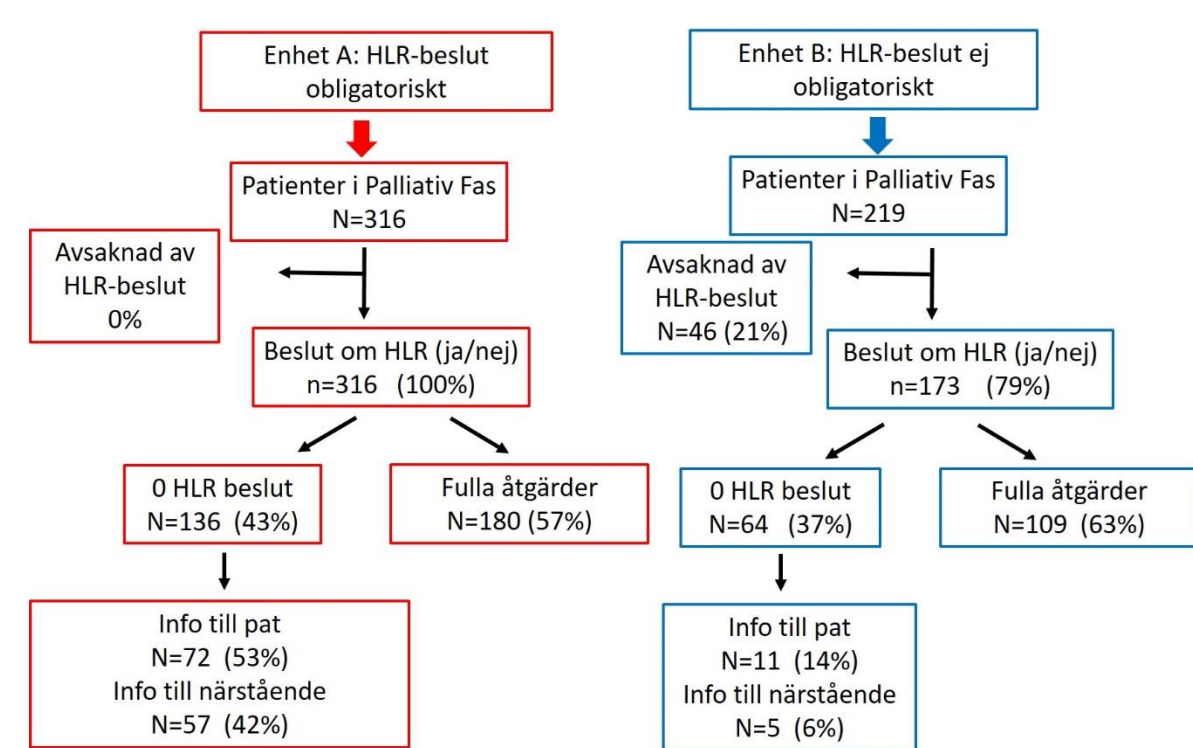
Enhet A: HLR-beslut obligatoriskt

Patienter i Palliativ Fas
N=316

Avsaknad av HLR-beslut
0%

Beslut om HLR (ja/nej)
n=316 (100%)

0 HLR beslut
N=136 (43%)

Fulla åtgärder
N=180 (57%)

Info till pat
N=72 (53%)
Info till närstående
N=57 (42%)

Enhet B: HLR-beslut ej obligatoriskt

Patienter i Palliativ Fas
N=219

Avsaknad av HLR-beslut
N=46 (21%)

Beslut om HLR (ja/nej)
n=173 (79%)

0 HLR beslut
N=64 (37%)

Fulla åtgärder
N=109 (63%)

Info till pat
N=11 (14%)
Info till närstående
N=5 (6%)